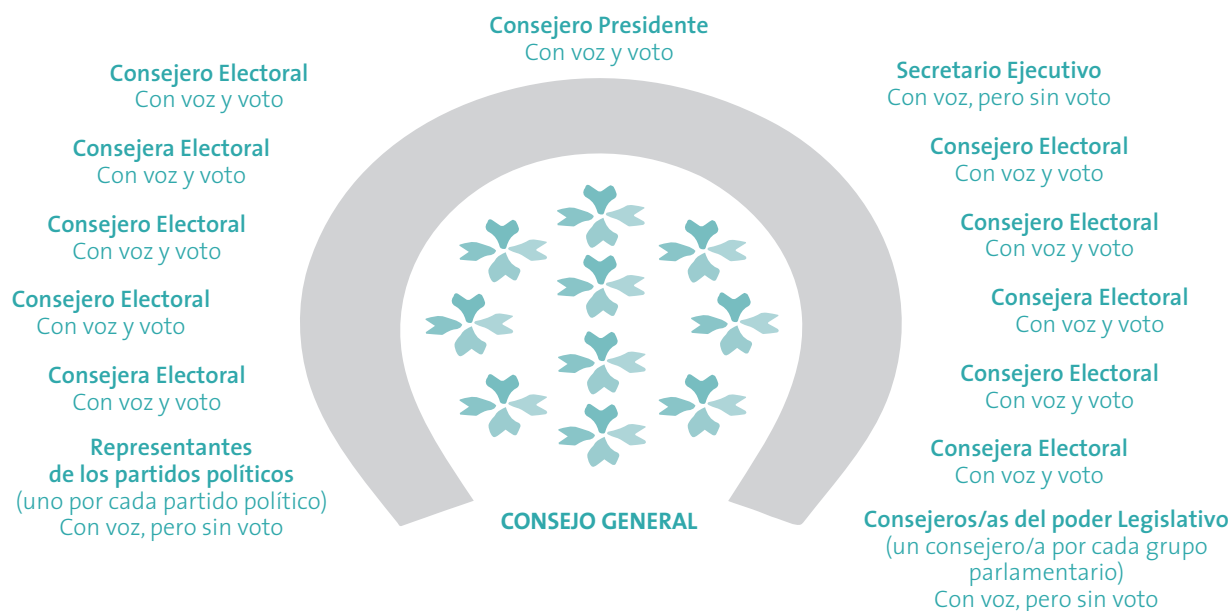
Consejero Presidente
Con voz y voto

Consejero Electoral
Con voz y voto

Consejera Electoral
Con voz y voto

Consejero Electoral
Con voz y voto

Consejero Electoral
Con voz y voto

Consejera Electoral
Con voz y voto

Representantes de los partidos políticos
(uno por cada partido político)
Con voz, pero sin voto

CONSEJO GENERAL

Secretario Ejecutivo
Con voz, pero sin voto

Consejero Electoral
Con voz y voto

Consejero Electoral
Con voz y voto

Consejera Electoral
Con voz y voto

Consejero Electoral
Con voz y voto

Consejera Electoral
Con voz y voto

Consejeros/as del poder Legislativo
(un consejero/a por cada grupo parlamentario)
Con voz, pero sin voto